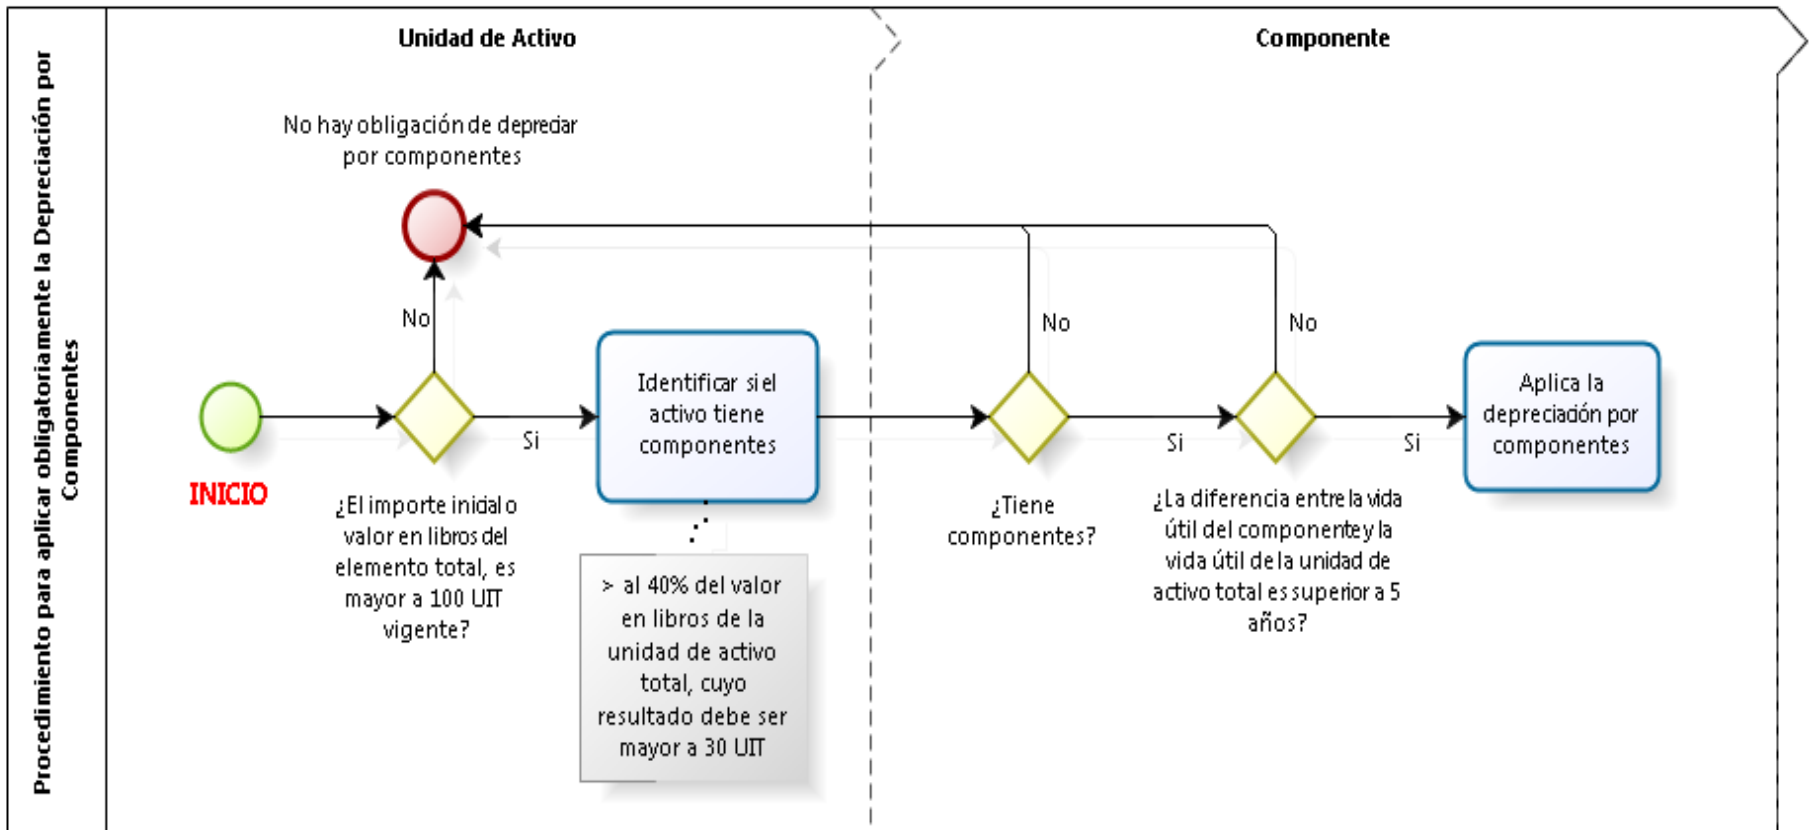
Procedimiento para aplicar obligatoriamente la Depreciación por Componentes

Unidad de Activo

Componente

No hay obligación de depreciar por componentes

No

No

No

INICIO

¿El importe inicial o valor en libros del elemento total, es mayor a 100 UIT vigente?

Si

Identificar si el activo tiene componentes

> al 40% del valor en libros de la unidad de activo total, cuyo resultado debe ser mayor a 30 UIT

¿Tiene componentes?

Si

¿La diferencia entre la vida útil del componente y la vida útil de la unidad de activo total es superior a 5 años?

Si

Aplica la depreciación por componentes